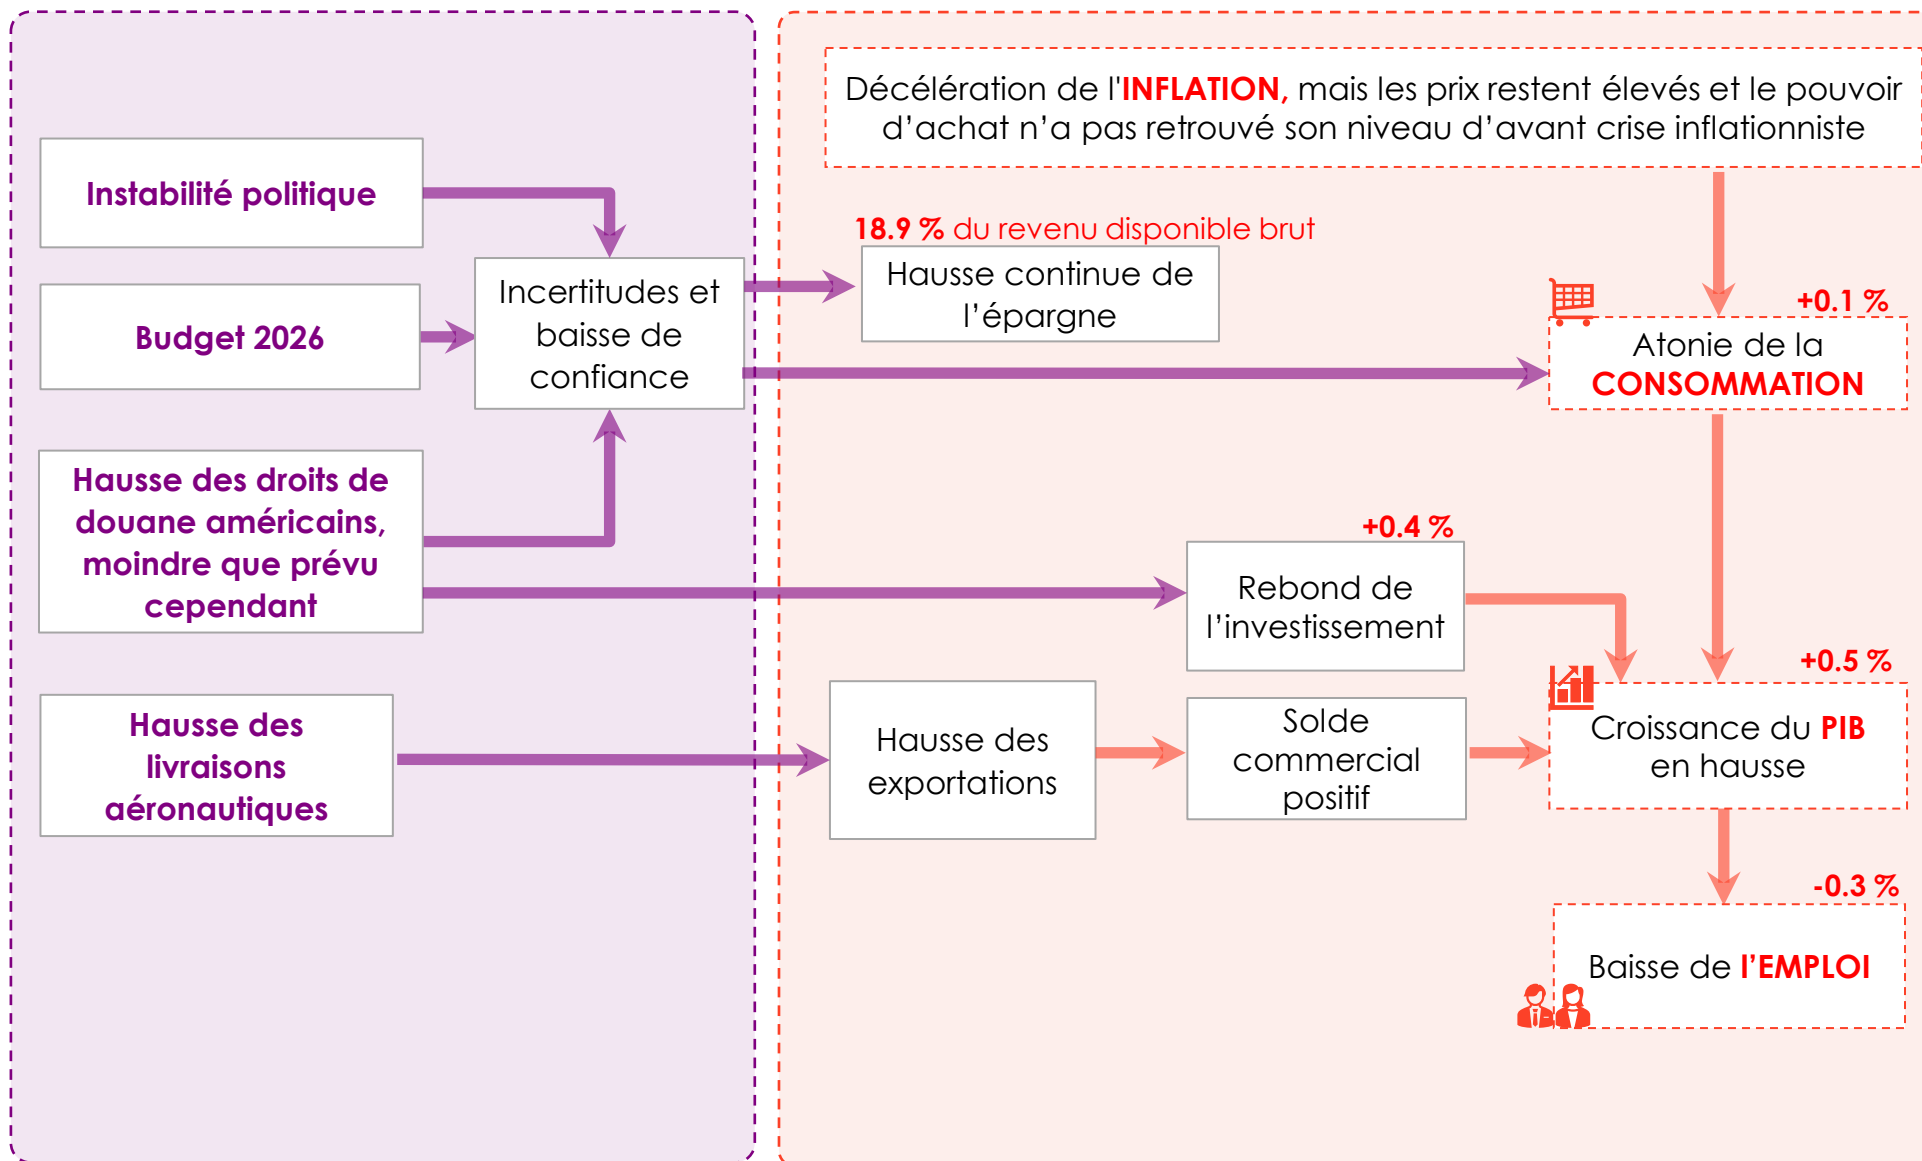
Instabilité politique

Budget 2026

Hausse des droits de douane américains, moindre que prévu cependant

Hausse des livraisons aéronautiques

Incertitudes et baisse de confiance

Décélération de l'INFLATION, mais les prix restent élevés et le pouvoir d'achat n'a pas retrouvé son niveau d'avant crise inflationniste

18.9 % du revenu disponible brut

Hausse continue de l'épargne

+0.1 %

Atonie de la CONSOMMATION

+0.4 %

Rebond de l'investissement

+0.5 %

Croissance du PIB en hausse

Hausse des exportations

Solde commercial positif

-0.3 %

Baisse de l'EMPLOI